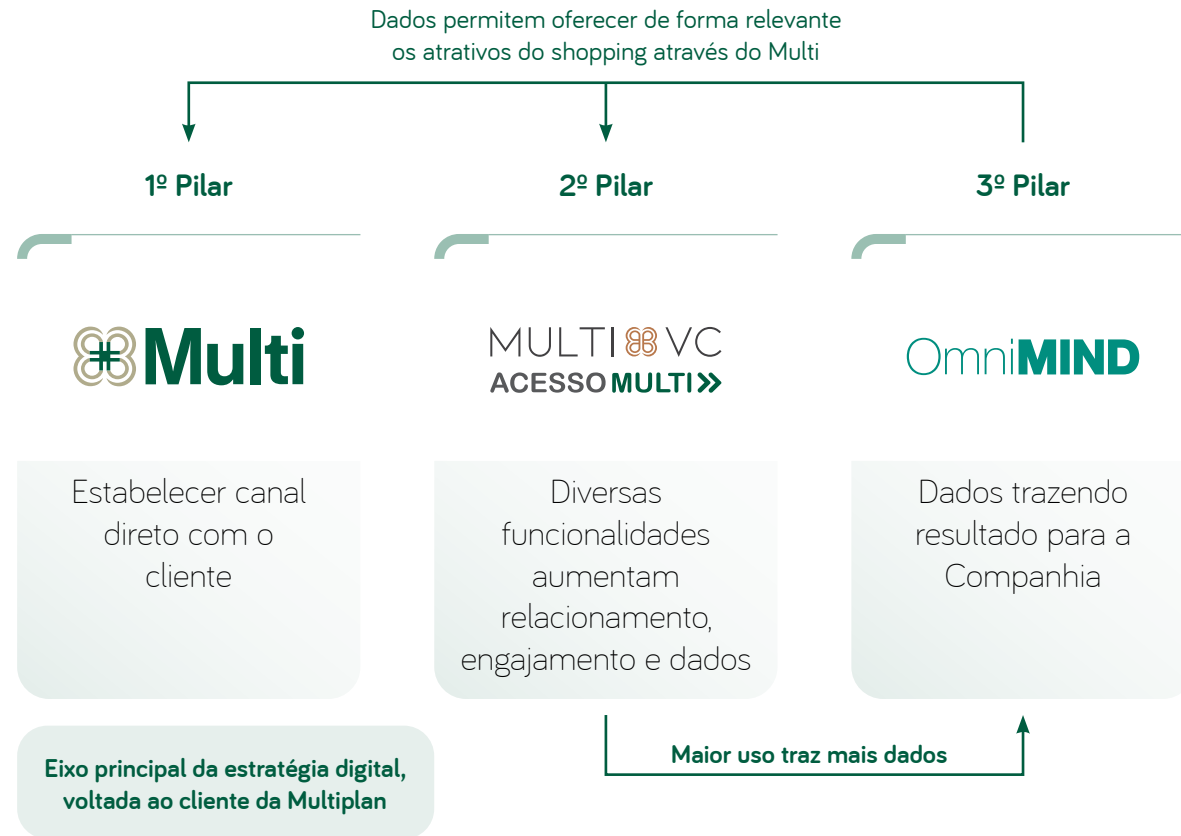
Dados permitem oferecer de forma relevante os atrativos do shopping através do Multi

1º Pilar

2º Pilar

3º Pilar

Multi

MULTI VC
ACESSO MULTI

OmniMIND

Estabelecer canal direto com o cliente

Diversas funcionalidades aumentam relacionamento, engajamento e dados

Dados trazendo resultado para a Companhia

Maior uso traz mais dados

Eixo principal da estratégia digital, voltada ao cliente da Multiplan